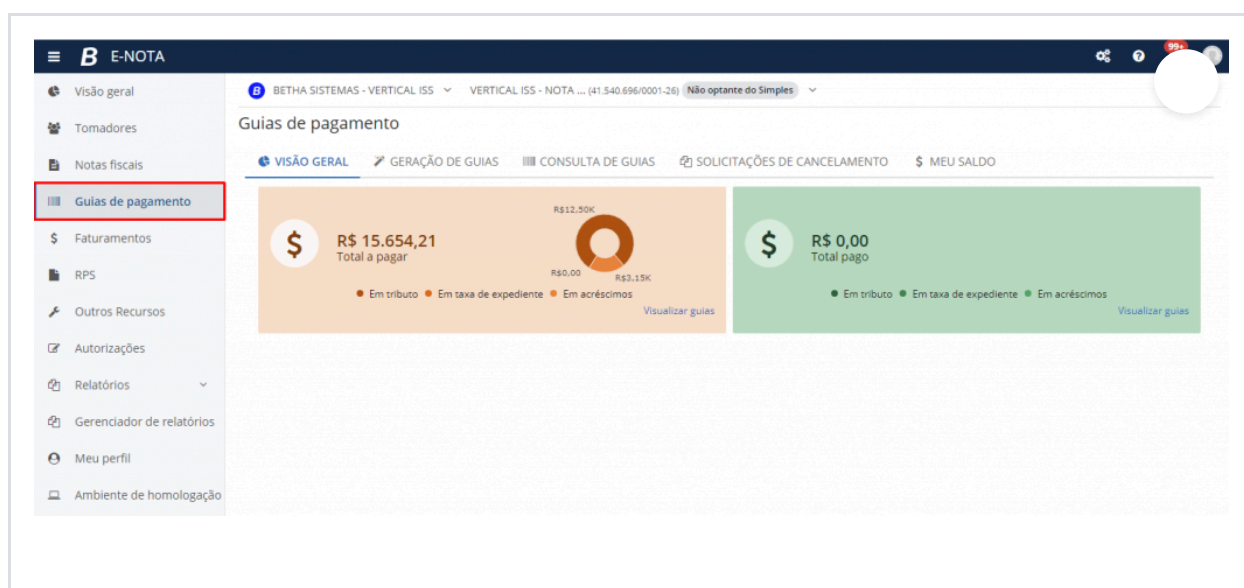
B E-NOTA

99+

Visão geral
Tomadores
Notas fiscais
Guias de pagamento
Faturamentos
RPS
Outros Recursos
Autorizações
Relatórios
Gerenciador de relatórios
Meu perfil
Ambiente de homologação

B BETHA SISTEMAS - VERTICAL ISS
VERTICAL ISS - NOTA ... (41.540.696/0001-26) Não optante do Simples

Guias de pagamento

VISÃO GERAL
GERAÇÃO DE GUIAS
CONSULTA DE GUIAS
SOLICITAÇÕES DE CANCELAMENTO
$ MEU SALDO

$
R$ 15.654,21
Total a pagar

R$12.50K
R$0,00
R$3.15K

Em tributo
Em taxa de expediente
Em acréscimos

Visualizar guias

$
R$ 0,00
Total pago

Em tributo
Em taxa de expediente
Em acréscimos

Visualizar guias